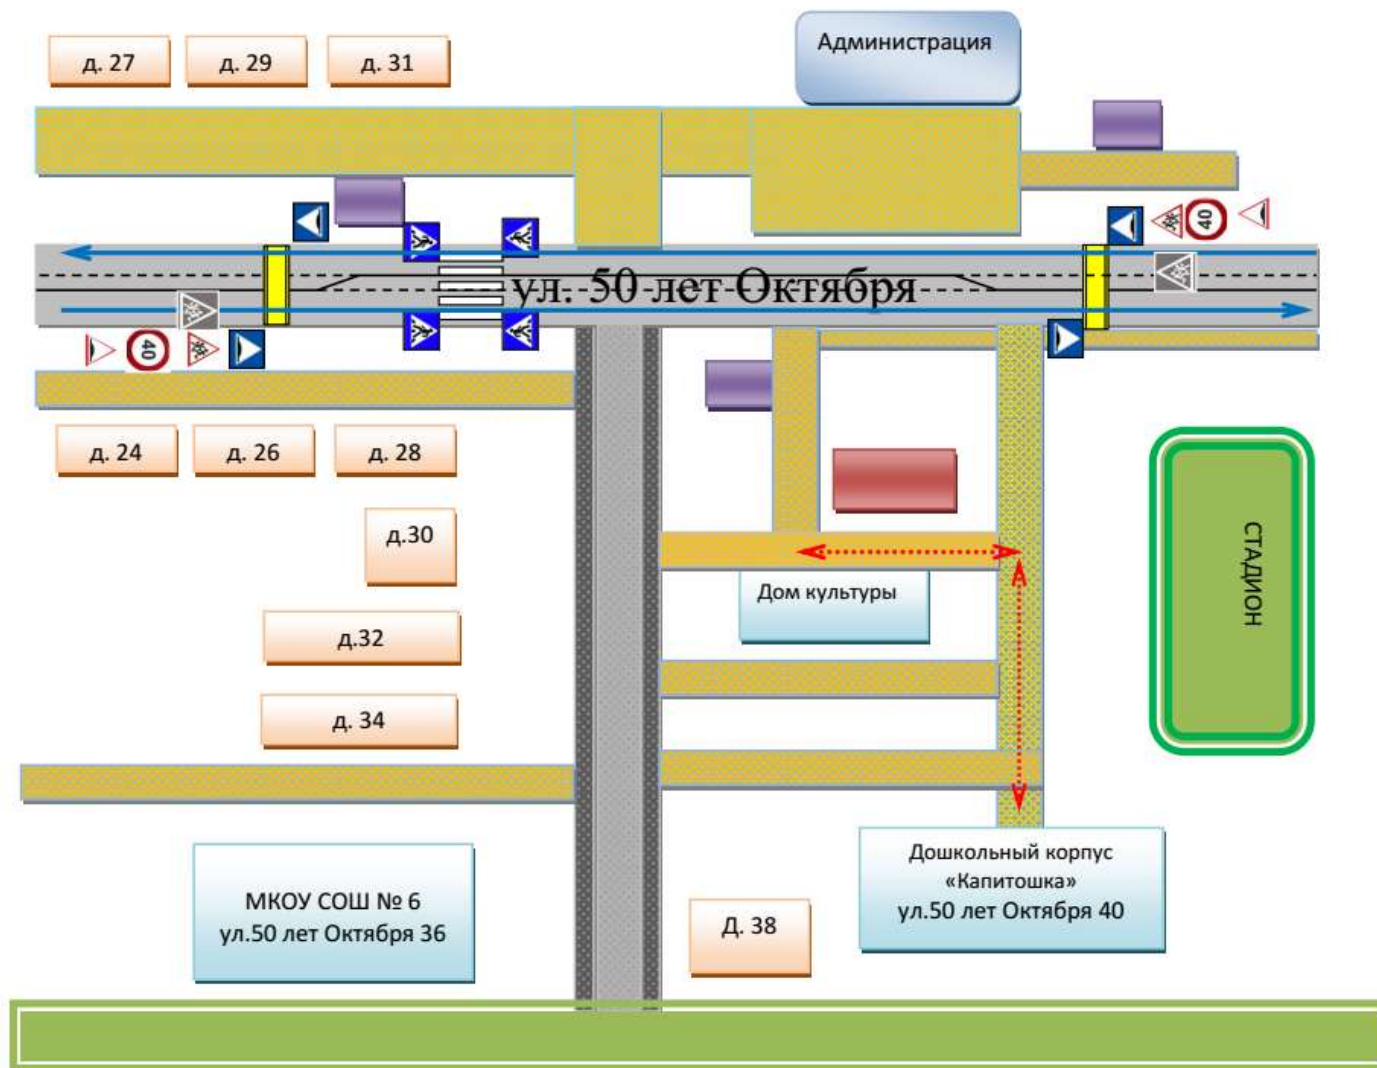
д. 27

д. 29

д. 31

Администрация

ул. 50 лет Октября

40

40

д. 24

д. 26

д. 28

д.30

д.32

д. 34

Дом культуры

СТАДИОН

МКОУ СОШ № 6
ул.50 лет Октября 36

Д. 38

Дошкольный корпус
«Капитошка»
ул.50 лет Октября 40